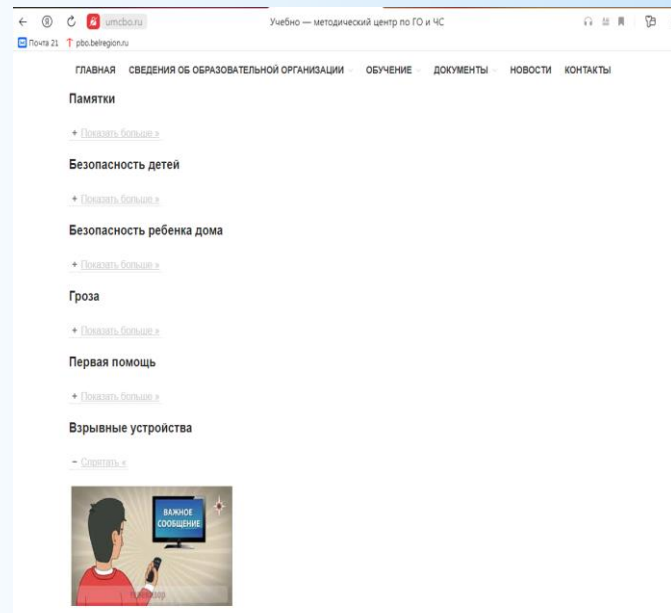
umcbo.ru
Учебно — методический центр по ГО и ЧС
Почта 21 pbo.belregion.ru

ГЛАВНАЯ СВЕДЕНИЯ ОБ ОБРАЗОВАТЕЛЬНОЙ ОРГАНИЗАЦИИ ОБУЧЕНИЕ ДОКУМЕНТЫ НОВОСТИ КОНТАКТЫ

Памятки

+ Показать больше »

Безопасность детей

+ Показать больше »

Безопасность ребенка дома

+ Показать больше »

Гроза

+ Показать больше »

Первая помощь

+ Показать больше »

Взрывные устройства

− Спрятать «

ВАЖНОЕ СООБЩЕНИЕ

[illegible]